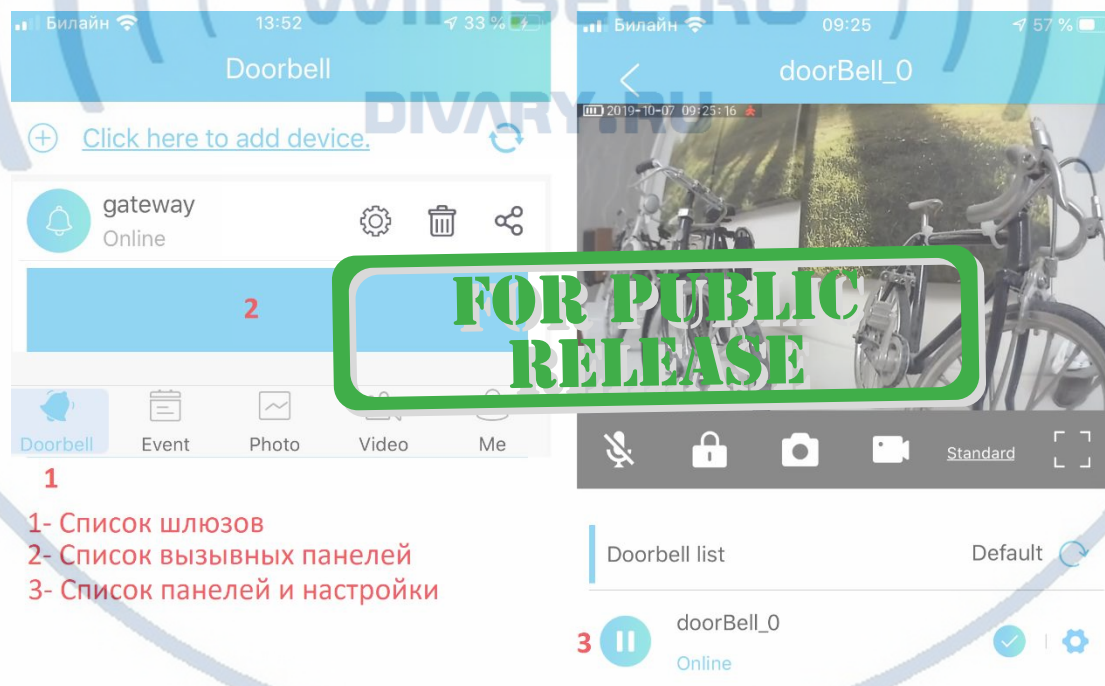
Билайн 13:52 33 %
Doorbell
Click here to add device.
gateway
Online
2
Doorbell Event Photo Video Me
1
1- Список шлюзов
2- Список вызывных панелей
3- Список панелей и настройки

Билайн 09:25 57 %
doorBell_0
2019-10-07 09:25:16
Standard
Doorbell list Default
3 doorBell_0
Online

FOR PUBLIC RELEASE

DIVARY.RU
WIFISEC.RU